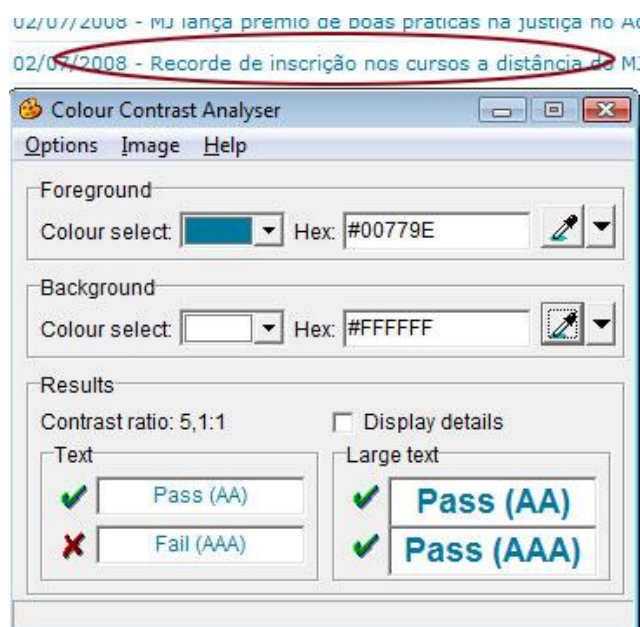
02/07/2008 - MJ lança prémio de boas práticas na justiça no Ac

02/07/2008 - Recorde de inscrição nos cursos a distância do MJ

Colour Contrast Analyser

Options Image Help

Foreground

Colour select: Hex: #00779E

Background

Colour select: Hex: #FFFFFF

Results

Contrast ratio: 5,1:1

Display details

Text

Pass (AA)

Fail (AAA)

Large text

Pass (AA)

Pass (AAA)